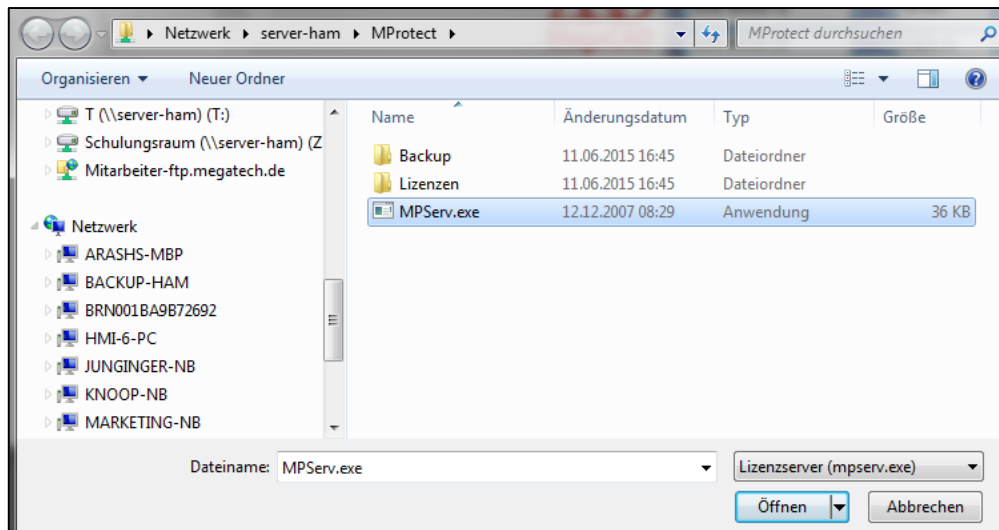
▸ Netzwerk ▸ server-ham ▸ MProtect ▸

MProtect durchsuchen

Organisieren ▾ Neuer Ordner

T (\\server-ham) (T:)
Schulungsraum (\\server-ham) (Z
Mitarbeiter-ftp.megatech.de

Netzwerk
ARASHS-MBP
BACKUP-HAM
BRN001BA9B72692
HMI-6-PC
JUNGINGER-NB
KNOOP-NB
MARKETING-NB

| Name | Änderungsdatum | Typ | Größe |
|---|---|---|---|
| Backup | 11.06.2015 16:45 | Dateiordner | |
| Lizenzen | 11.06.2015 16:45 | Dateiordner | |
| MPServ.exe | 12.12.2007 08:29 | Anwendung | 36 KB |

Dateiname: MPServ.exe

Lizenzserver (mpserv.exe)

Öffnen

Abbrechen